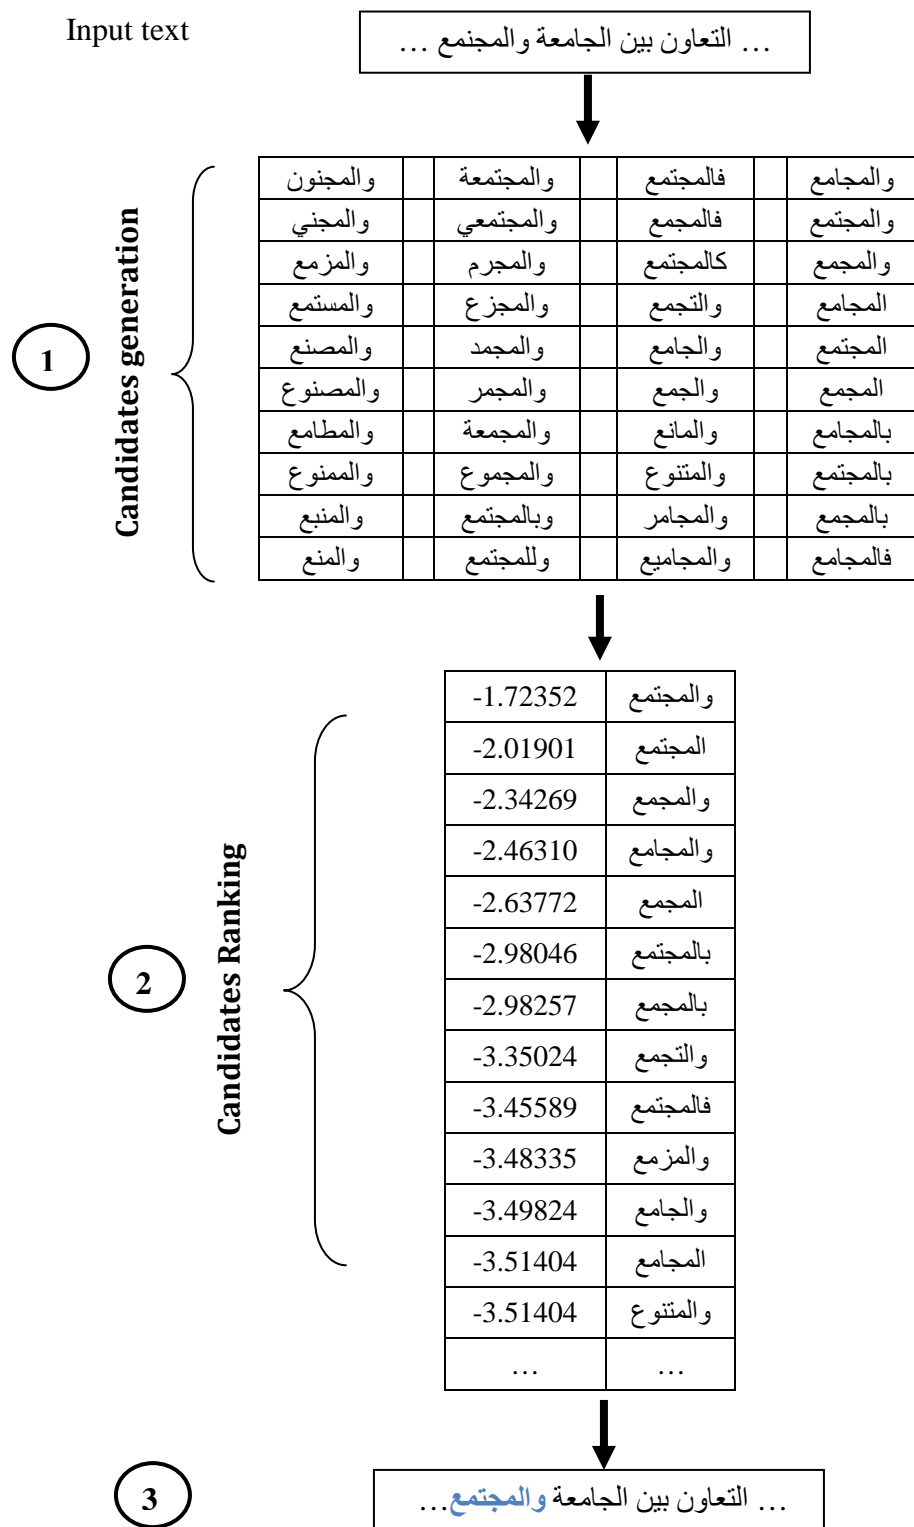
Input text

… التعاون بين الجامعة والمجنمع …

1

Candidates generation

| والمجامع | | فالمجتمع | | والمجتمعة | | والمجنون |
|---|---|---|---|---|---|---|
| والمجتمع | | فالمجمع | | والمجتمعي | | والمجني |
| والمجمع | | كالمجتمع | | والمجرم | | والمزمع |
| المجامع | | والتجمع | | والمجزع | | والمستمع |
| المجتمع | | والجامع | | والمجمد | | والمصنع |
| المجمع | | والجمع | | والمجمر | | والمصنوع |
| بالمجامع | | والمانع | | والمجمعة | | والمطامع |
| بالمجتمع | | والمتنوع | | والمجموع | | والممنوع |
| بالمجمع | | والمجامر | | وبالمجتمع | | والمنبع |
| فالمجامع | | والمجاميع | | وللمجتمع | | والمنع |

2

Candidates Ranking

| والمجتمع | -1.72352 |
|---|---|
| المجتمع | -2.01901 |
| والمجمع | -2.34269 |
| والمجامع | -2.46310 |
| المجمع | -2.63772 |
| بالمجتمع | -2.98046 |
| بالمجمع | -2.98257 |
| والتجمع | -3.35024 |
| فالمجتمع | -3.45589 |
| والمزمع | -3.48335 |
| والجامع | -3.49824 |
| المجامع | -3.51404 |
| والمتنوع | -3.51404 |
| … | … |

3

… التعاون بين الجامعة والمجتمع…